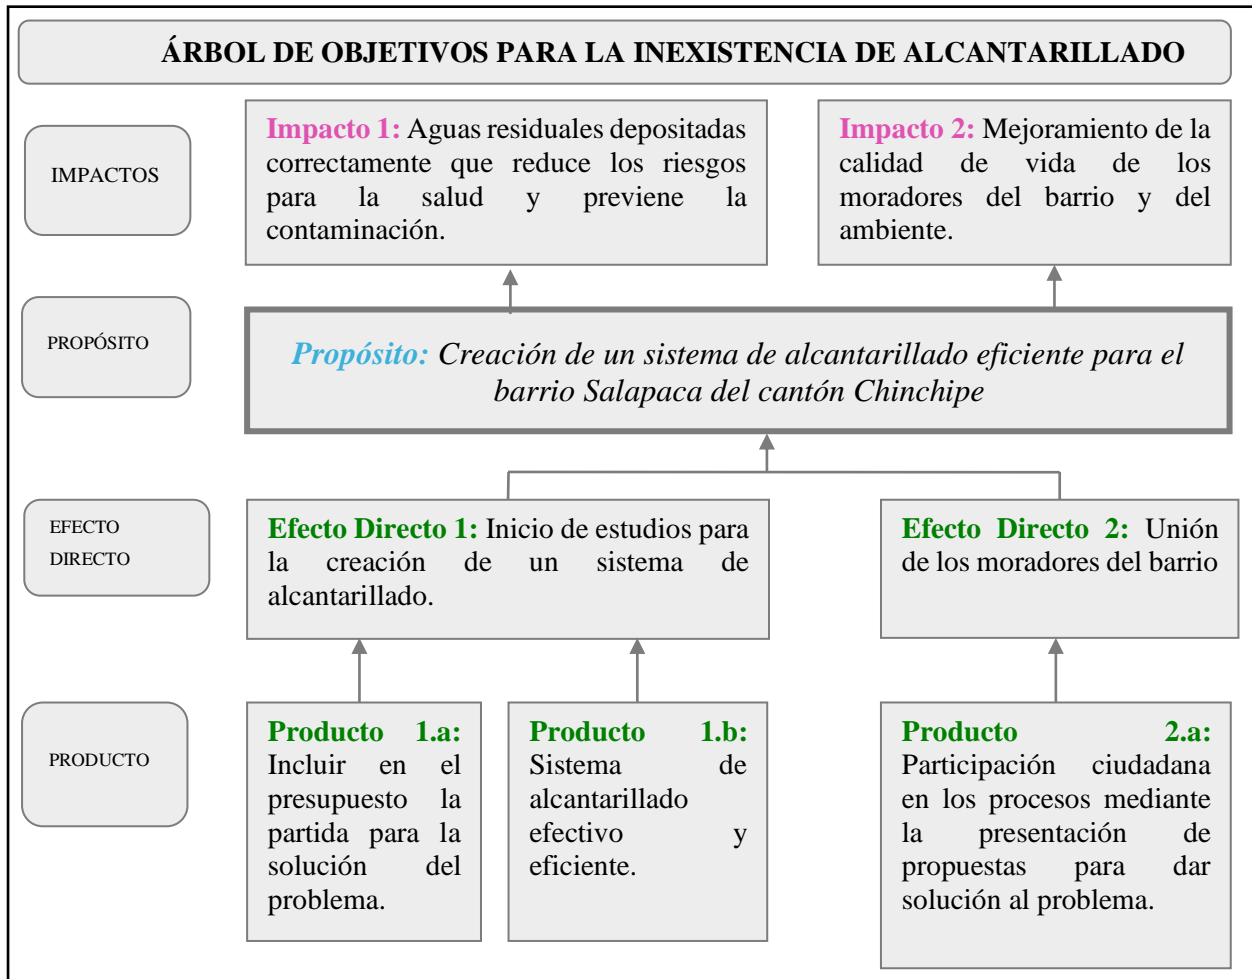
ÁRBOL DE OBJETIVOS PARA LA INEXISTENCIA DE ALCANTARILLADO

IMPACTOS

Impacto 1: Aguas residuales depositadas correctamente que reduce los riesgos para la salud y previene la contaminación.

Impacto 2: Mejoramiento de la calidad de vida de los moradores del barrio y del ambiente.

PROPÓSITO

Propósito: Creación de un sistema de alcantarillado eficiente para el barrio Salapaca del cantón Chinchipe

EFECTO DIRECTO

Efecto Directo 1: Inicio de estudios para la creación de un sistema de alcantarillado.

Efecto Directo 2: Unión de los moradores del barrio

PRODUCTO

Producto 1.a: Incluir en el presupuesto la partida para la solución del problema.

Producto 1.b: Sistema de alcantarillado efectivo y eficiente.

Producto 2.a: Participación ciudadana en los procesos mediante la presentación de propuestas para dar solución al problema.